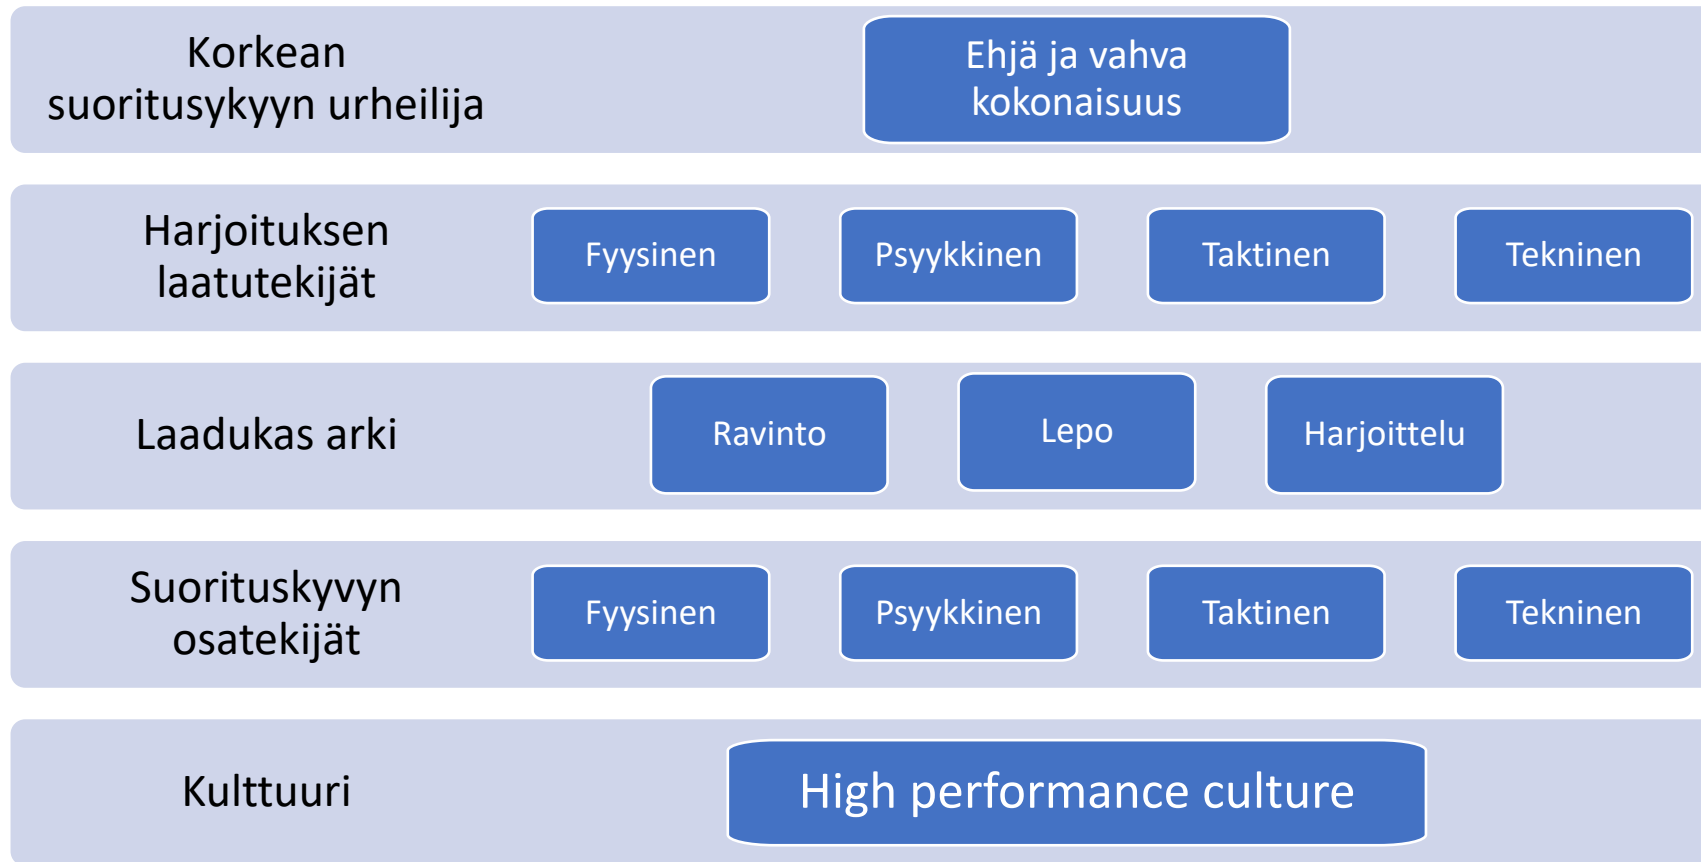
Korkean suoritusykyyn urheilija

Ehjä ja vahva kokonaisuus

Harjoituksen laatutekijät

Fyysinen

Psyykkinen

Taktinen

Tekninen

Laadukas arki

Ravinto

Lepo

Harjoittelu

Suorituskyvyn osatekijät

Fyysinen

Psyykkinen

Taktinen

Tekninen

Kulttuuri

High performance culture